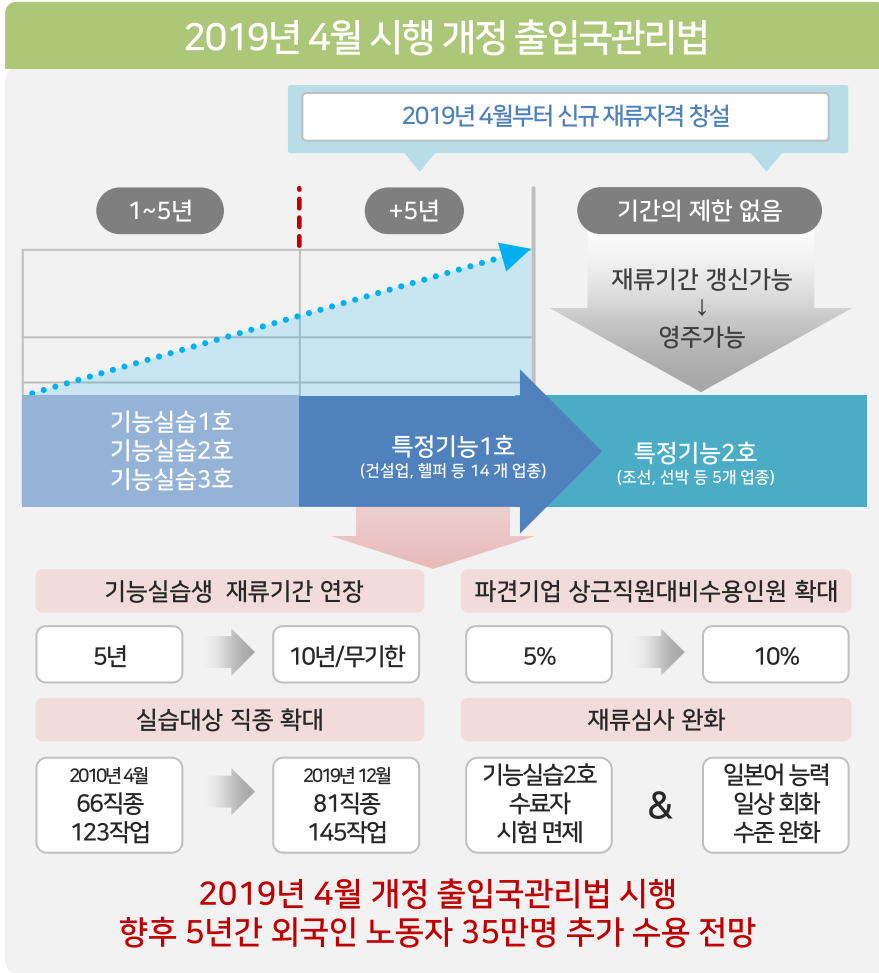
2019년 4월 시행 개정 출입국관리법

2019년 4월부터 신규 재류자격 창설

1~5년

+5년

기간의 제한 없음

재류기간 갱신가능
↓
영주가능

기능실습1호
기능실습2호
기능실습3호

특정기능1호
(건설업, 헬퍼 등 14 개 업종)

특정기능2호
(조선, 선박 등 5개 업종)

기능실습생 재류기간 연장

5년

10년/무기한

파견기업 상근직원대비수용인원 확대

5%

10%

실습대상 직종 확대

2010년 4월
66직종
123작업

2019년 12월
81직종
145작업

재류심사 완화

기능실습2호
수료자
시험 면제

&

일본어 능력
일상 회화
수준 완화

2019년 4월 개정 출입국관리법 시행
향후 5년간 외국인 노동자 35만명 추가 수용 전망